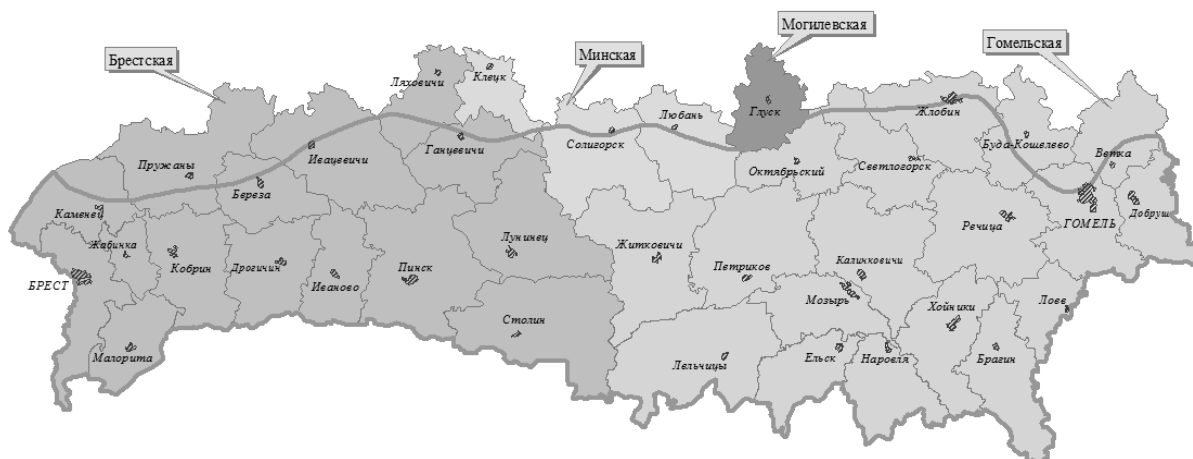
Брестская

Минская

Могилевская

Гомельская

Ляховичи

Клецк

Глуск

Жлобин

Любань

Пружаны

Ивацевичи

Ганцевичи

Солигорск

Октябрьский

Светлогорск

Буда-Кошелево

Ветка

Береза

Каменец

Жабинка

Кобрин

Дрогичин

Иваново

Пинск

Лунинец

Житковичи

Петриков

Калинковичи

Речица

ГОМЕЛЬ

Добруш

БРЕСТ

Мозырь

Хойники

Лоев

Столин

Малорита

Лельчицы

Ельск

Наровля

Брагин